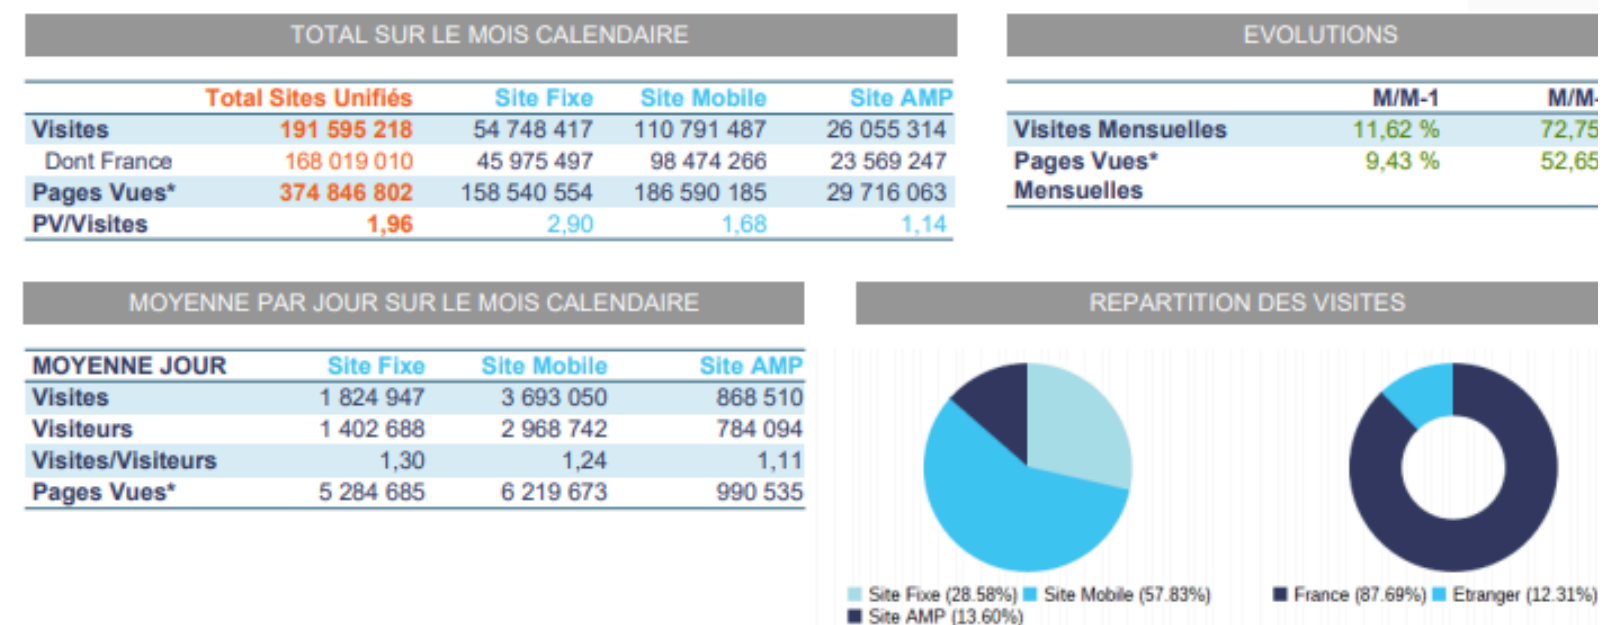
TOTAL SUR LE MOIS CALENDAIRE

| | Total Sites Unifiés | Site Fixe | Site Mobile | Site AMP |
|---|---|---|---|---|
| Visites | 191 595 218 | 54 748 417 | 110 791 487 | 26 055 314 |
| Dont France | 168 019 010 | 45 975 497 | 98 474 266 | 23 569 247 |
| Pages Vues* | 374 846 802 | 158 540 554 | 186 590 185 | 29 716 063 |
| PV/Visites | 1,96 | 2,90 | 1,68 | 1,14 |

EVOLUTIONS

| | M/M-1 | M/M- |
|---|---|---|
| Visites Mensuelles | 11,62 % | 72,75 |
| Pages Vues* Mensuelles | 9,43 % | 52,65 |

MOYENNE PAR JOUR SUR LE MOIS CALENDAIRE

| MOYENNE JOUR | Site Fixe | Site Mobile | Site AMP |
|---|---|---|---|
| Visites | 1 824 947 | 3 693 050 | 868 510 |
| Visiteurs | 1 402 688 | 2 968 742 | 784 094 |
| Visites/Visiteurs | 1,30 | 1,24 | 1,11 |
| Pages Vues* | 5 284 685 | 6 219 673 | 990 535 |

REPARTITION DES VISITES

Site Fixe (28.58%) Site Mobile (57.83%) Site AMP (13.60%)

France (87.69%) Etranger (12.31%)